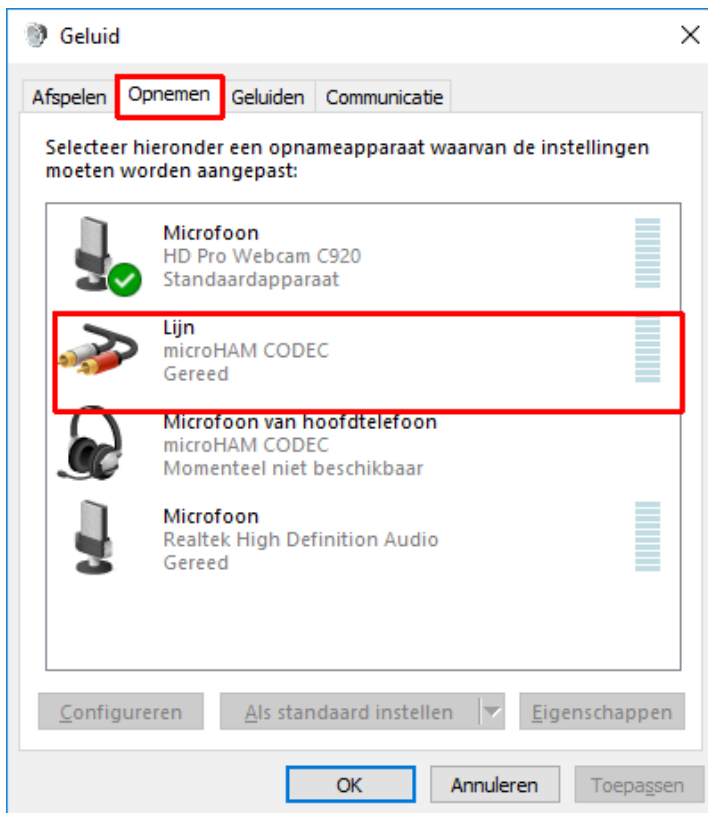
Geluid

Afspelen | Opnemen | Geluiden | Communicatie

Selecteer hieronder een opnameapparaat waarvan de instellingen moeten worden aangepast:

Microfoon
HD Pro Webcam C920
Standaardapparaat

Lijn
microHAM CODEC
Gereed

Microfoon van hoofdtelefoon
microHAM CODEC
Momenteel niet beschikbaar

Microfoon
Realtek High Definition Audio
Gereed

Configureren | Als standaard instellen | Eigenschappen

OK | Annuleren | Toepassen